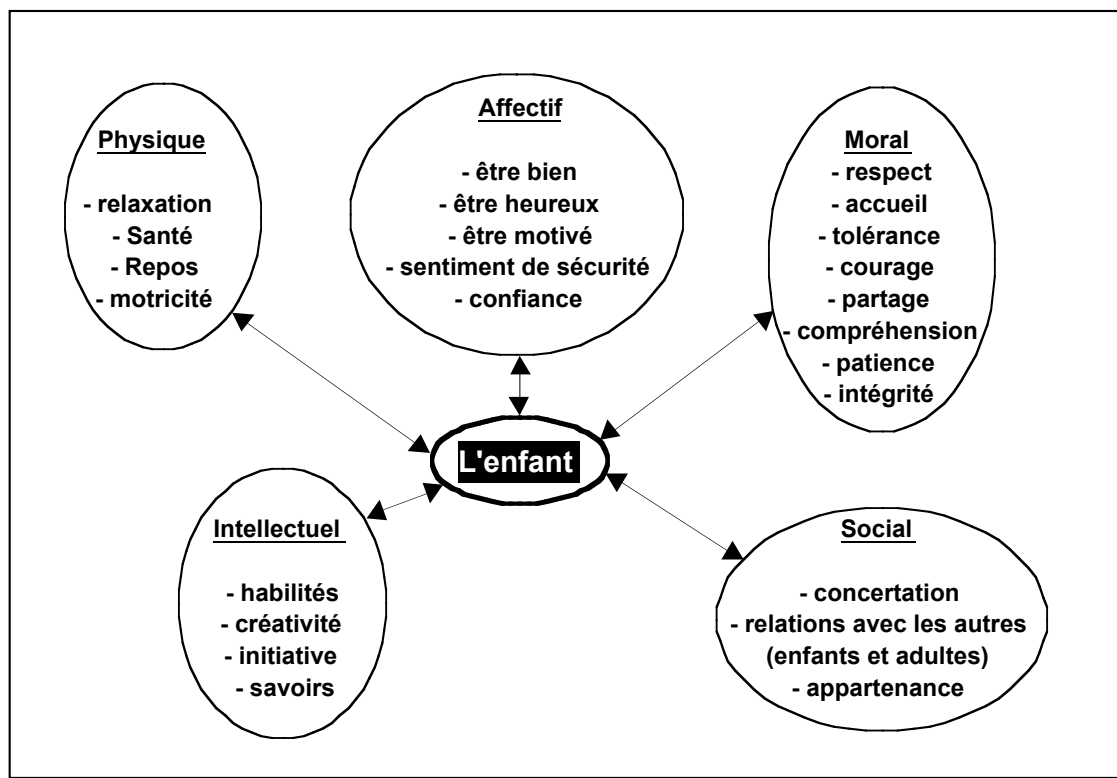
Physique

- relaxation
- Santé
- Repos
- motricité

Affectif

- être bien
- être heureux
- être motivé
- sentiment de sécurité
- confiance

Moral
- respect
- accueil
- tolérance
- courage
- partage
- compréhension
- patience
- intégrité

L'enfant

Intellectuel

- habilités
- créativité
- initiative
- savoirs

Social

- concertation
- relations avec les autres (enfants et adultes)
- appartenance